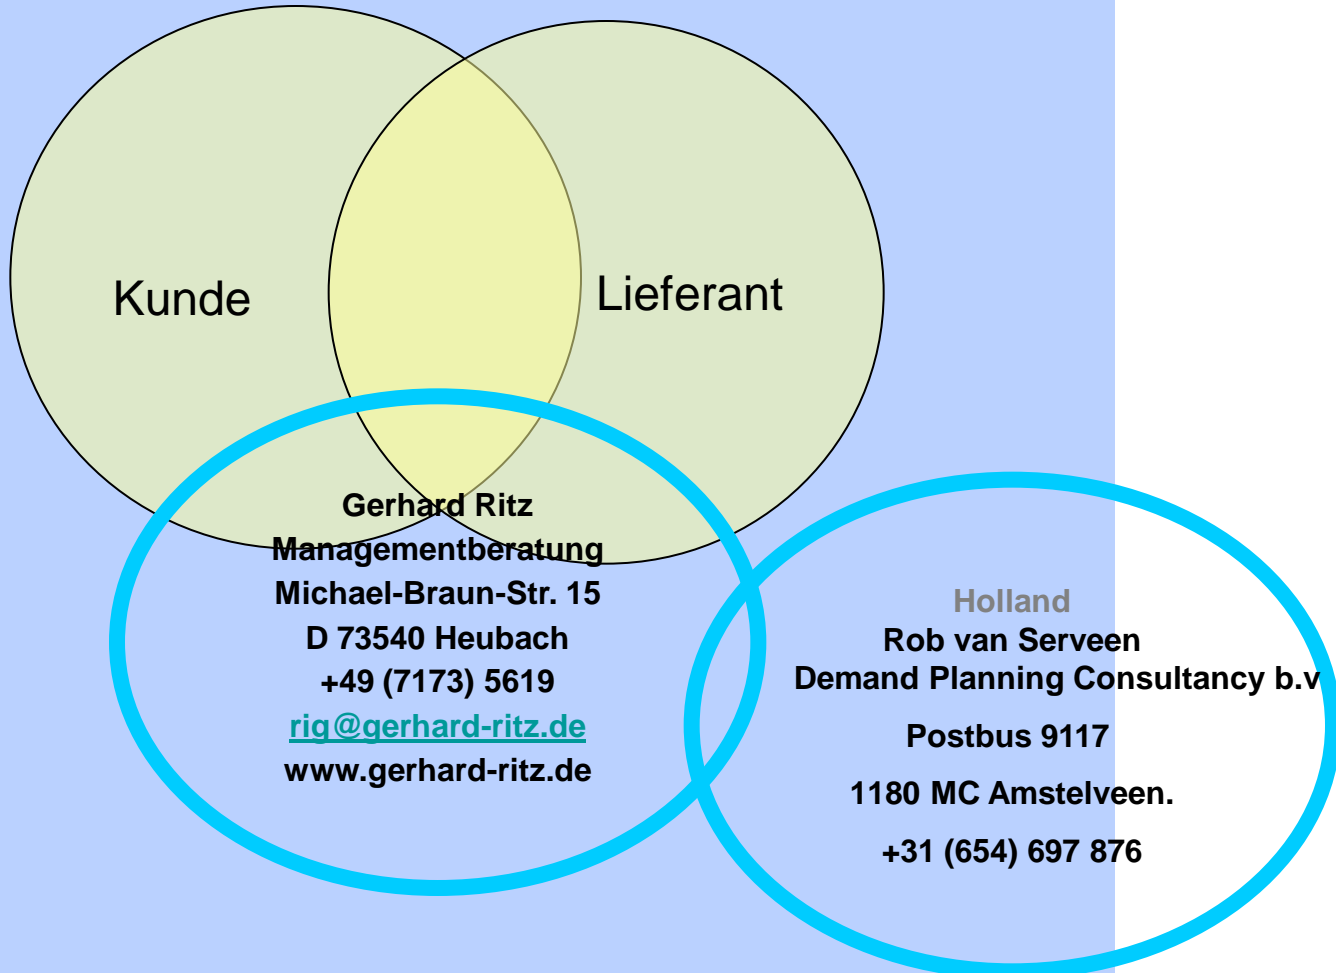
Kunde

Lieferant

Gerhard Ritz
Managementberatung
Michael-Braun-Str. 15
D 73540 Heubach
+49 (7173) 5619
rig@gerhard-ritz.de
www.gerhard-ritz.de

Holland
Rob van Serveen
Demand Planning Consultancy b.v

Postbus 9117

1180 MC Amstelveen.

+31 (654) 697 876